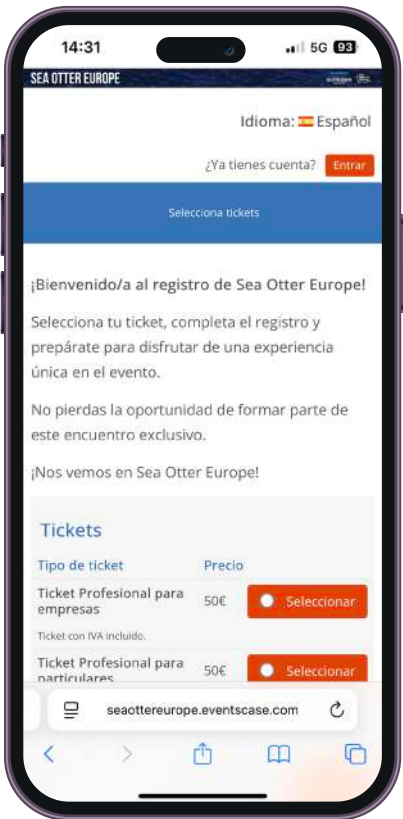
14:31
5G 93

SEA OTTER EUROPE

Idioma: Español

¿Ya tienes cuenta? Entrar

Selecciona tickets

¡Bienvenido/a al registro de Sea Otter Europe!

Selecciona tu ticket, completa el registro y prepárate para disfrutar de una experiencia única en el evento.

No pierdas la oportunidad de formar parte de este encuentro exclusivo.

¡Nos vemos en Sea Otter Europe!

Tickets

| Tipo de ticket | Precio | |
|---|---|---|
| Ticket Profesional para empresas | 50€ | Seleccionar |
| Ticket con IVA incluido. | | |
| Ticket Profesional para particulares | 50€ | Seleccionar |

seaottereurope.eventscase.com